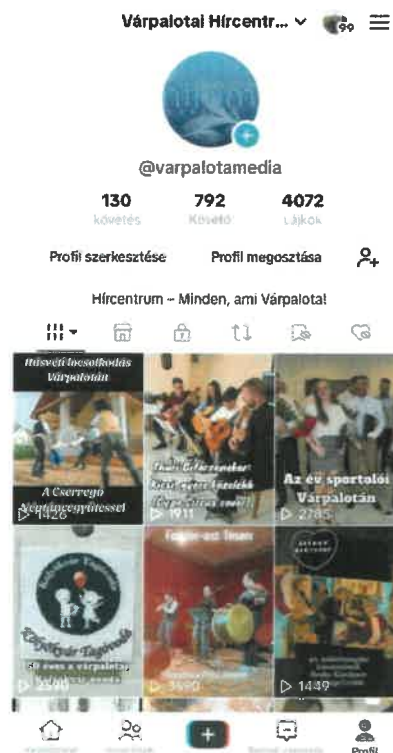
Várpalotai Hírcentr... ∨ 99 ☰

@varpalotamedia

130
követés

792
Követő

4072
Lájkok

Profil szerkesztése
Profil megosztása

Hírcentrum – Minden, ami Várpalota!

Húsvéti locsolkodás Várpalotán
A Cserregő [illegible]
▷ 1426

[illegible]
▷ 1911

Az év sportolói Várpalotán
▷ 2785

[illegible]
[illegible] éves a várpalotai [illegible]
▷ 2590

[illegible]
▷ 3690

▷ 1449

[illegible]
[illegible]
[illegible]
Profil